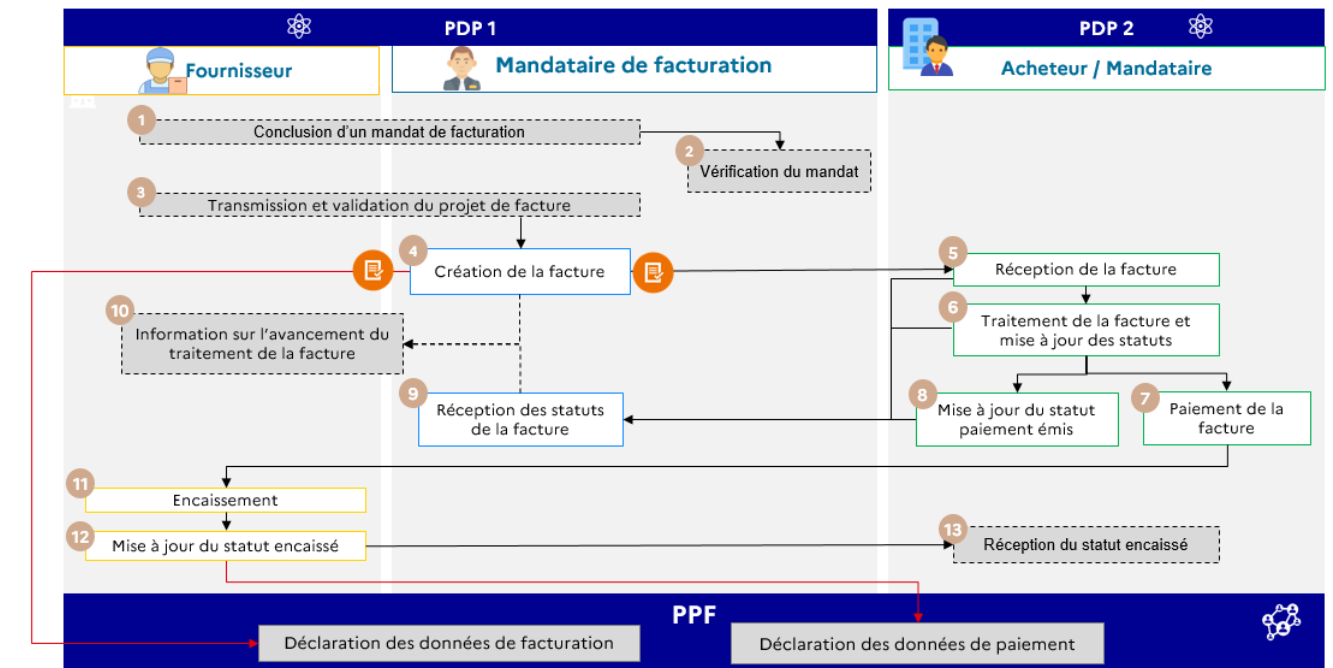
PDP 1

PDP 2

Fournisseur

Mandataire de facturation

Acheteur / Mandataire

1 Conclusion d'un mandat de facturation

2 Vérification du mandat

3 Transmission et validation du projet de facture

4 Création de la facture

5 Réception de la facture

6 Traitement de la facture et mise à jour des statuts

10 Information sur l'avancement du traitement de la facture

9 Réception des statuts de la facture

8 Mise à jour du statut paiement émis

7 Paiement de la facture

11 Encaissement

12 Mise à jour du statut encaissé

13 Réception du statut encaissé

PPF

Déclaration des données de facturation

Déclaration des données de paiement